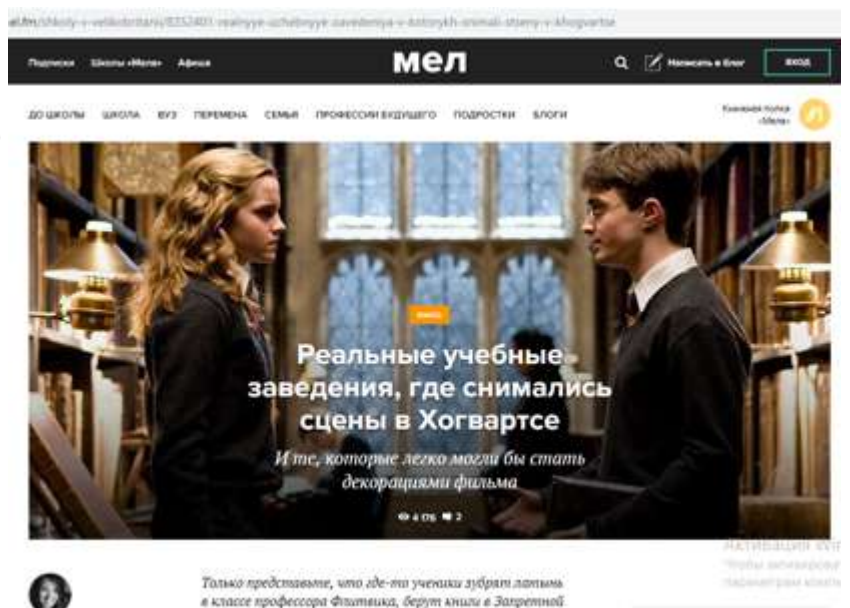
el.fm/shkoly-v-velikobritanii/8352401-realnye-uchebnye-zavedeniya-v-kotorykh-snimali-sceny-v-khogvartse

Подписки Школы «Мела» Афиша

мел

Написать в блог

ВХОД

ДО ШКОЛЫ ШКОЛА ВУЗ ПЕРЕМЕНА СЕМЬЯ ПРОФЕССИИ БУДУЩЕГО ПОДРОСТКИ БЛОГИ

Книжная полка «Мела»

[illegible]

Реальные учебные заведения, где снимались сцены в Хогвартсе

И те, которые легко могли бы стать декорациями фильма

4 176 2

Активация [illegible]

Чтобы активировать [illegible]

параметрам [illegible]

Только представьте, что где-то ученики зубрят латынь в классе профессора Флитвика, берут книги в Запретной